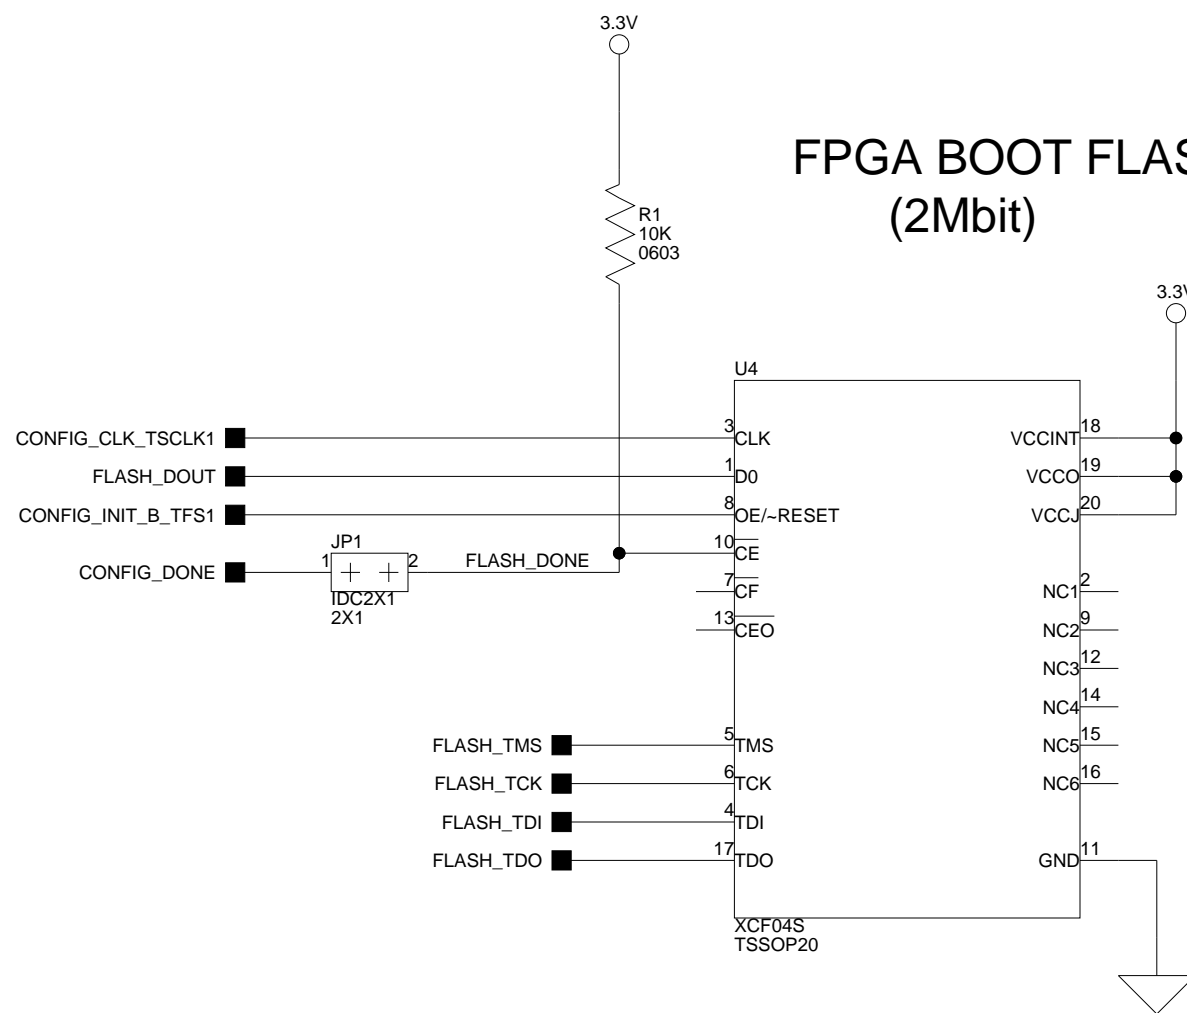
3.3V

FPGA BOOT FLAS
(2Mbit)

R1
10K
0603

3.3V

U4

CONFIG_CLK_TSCLK1
FLASH_DOUT
CONFIG_INIT_B_TFS1
CONFIG_DONE

JP1
1 2
IDC2X1
2X1
FLASH_DONE

3 CLK
1 D0
8 OE/~RESET
10 $\overline{CE}$
7 $\overline{CF}$
13 $\overline{CEO}$

VCCINT 18
VCCO 19
VCCJ 20

NC1 2
NC2 9
NC3 12
NC4 14
NC5 15
NC6 16

FLASH_TMS
FLASH_TCK
FLASH_TDI
FLASH_TDO

5 TMS
6 TCK
4 TDI
17 TDO

GND 11

XCF04S
TSSOP20